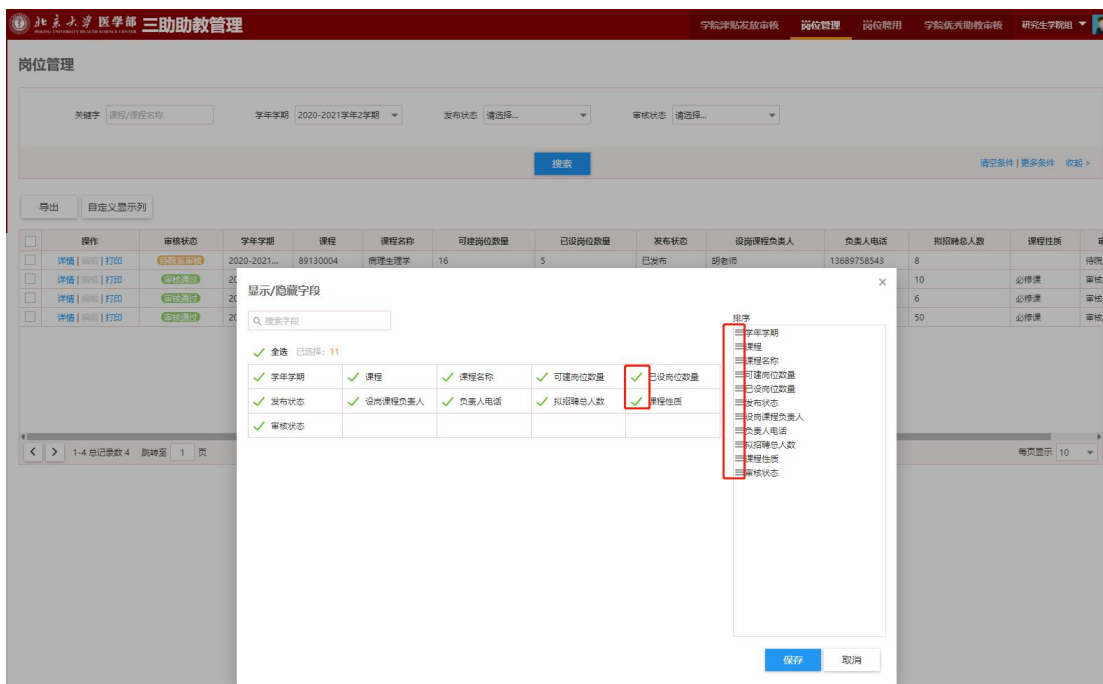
北京大学医学部 PEKING UNIVERSITY HEALTH SCIENCE CENTER 三助助教管理

学院津贴发放审核 岗位管理 岗位聘用 学院优秀助教审核 研究生学院组

岗位管理

关键字 课程/课程名称 学年学期 2020-2021学年2学期 发布状态 请选择... 审核状态 请选择...

搜索

清空条件 | 更多条件 收起 >

导出 自定义显示列

| | 操作 | 审核状态 | 学年学期 | 课程 | 课程名称 | 可建岗位数量 | 已设岗位数量 | 发布状态 | 设岗课程负责人 | 负责人电话 | 拟招聘总人数 | 课程性质 | 审 |
|---|---|---|---|---|---|---|---|---|---|---|---|---|---|
| | 详情 \| 编辑 \| 打印 | 待院系审核 | 2020-2021... | 89130004 | 病理生理学 | 16 | 5 | 已发布 | 胡老师 | 13689758543 | 8 | | 待院 |
| | 详情 \| 编辑 \| 打印 | 审核通过 | 20 | | | | | | | | 10 | 必修课 | 审核 |
| | 详情 \| 编辑 \| 打印 | 审核通过 | 20 | | | | | | | | 6 | 必修课 | 审核 |
| | 详情 \| 编辑 \| 打印 | 审核通过 | 20 | | | | | | | | 50 | 必修课 | 审核 |

< > 1-4 总记录数 4 跳转至 1 页

每页显示 10

显示/隐藏字段

搜索字段

全选 已选择: 11

| 学年学期 | 课程 | 课程名称 | 可建岗位数量 | 已设岗位数量 |
|---|---|---|---|---|
| 发布状态 | 设岗课程负责人 | 负责人电话 | 拟招聘总人数 | 课程性质 |
| 审核状态 | | | | |

排序
学年学期
课程
课程名称
可建岗位数量
已设岗位数量
发布状态
设岗课程负责人
负责人电话
拟招聘总人数
课程性质
审核状态

保存 取消